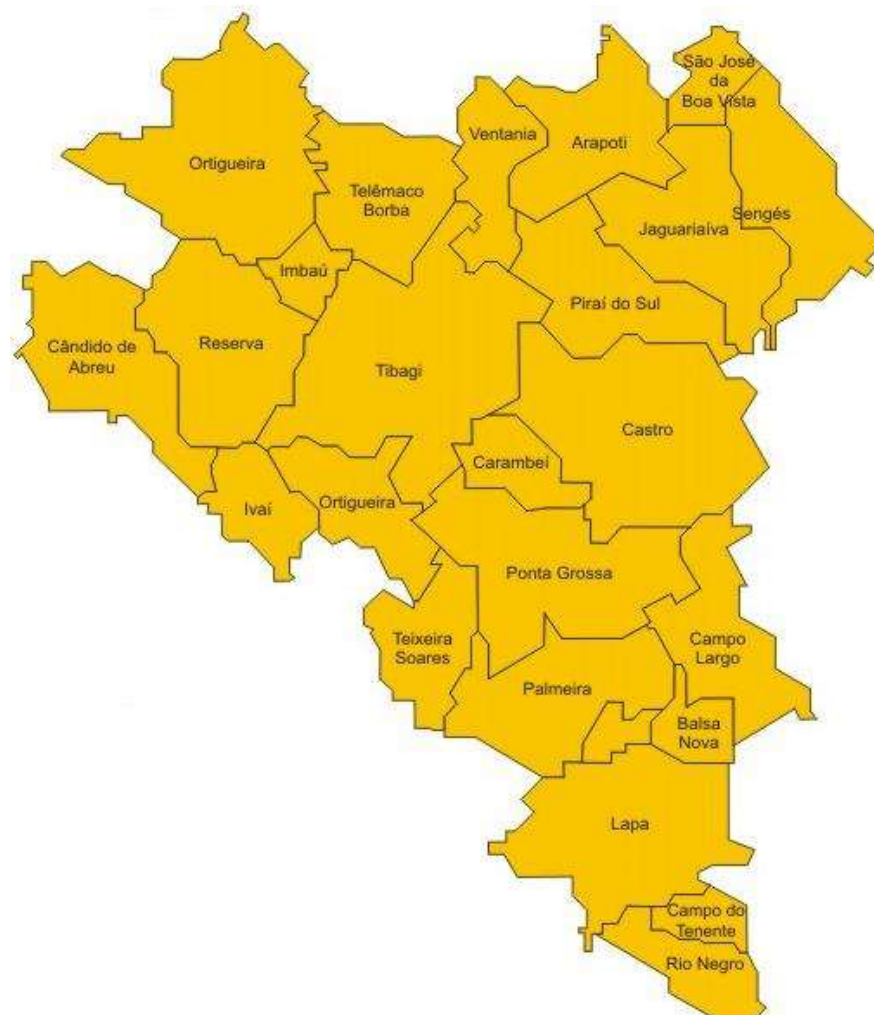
São José da Boa Vista

Ortigueira

Telêmaco Borba

Ventania

Arapoti

Sengés

Jaguariaíva

Imbaú

Piraí do Sul

Cândido de Abreu

Reserva

Tibagi

Castro

Carambeí

Ivaí

Ortigueira

Ponta Grossa

Teixeira Soares

Campo Largo

Palmeira

Balsa Nova

Lapa

Campo do Tenente

Rio Negro